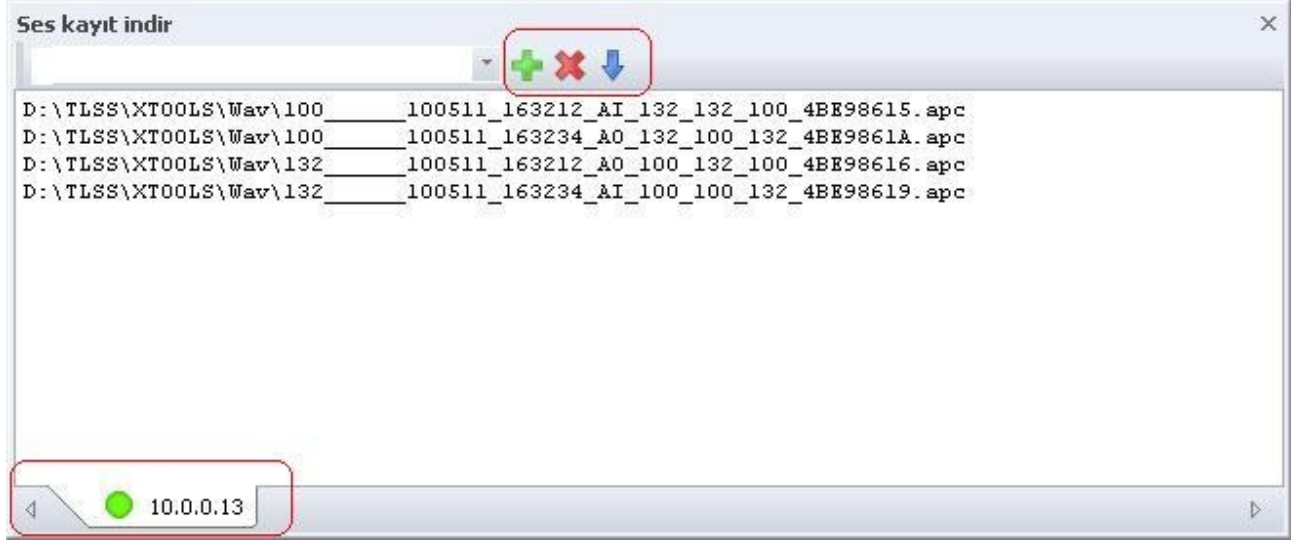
Ses kayıt indir

D:\TLSS\XTOOLS\Wav\100______100511_163212_AI_132_132_100_4BE98615.apc
D:\TLSS\XTOOLS\Wav\100______100511_163234_AO_132_100_132_4BE9861A.apc
D:\TLSS\XTOOLS\Wav\132______100511_163212_AO_100_132_100_4BE98616.apc
D:\TLSS\XTOOLS\Wav\132______100511_163234_AI_100_100_132_4BE98619.apc

10.0.0.13